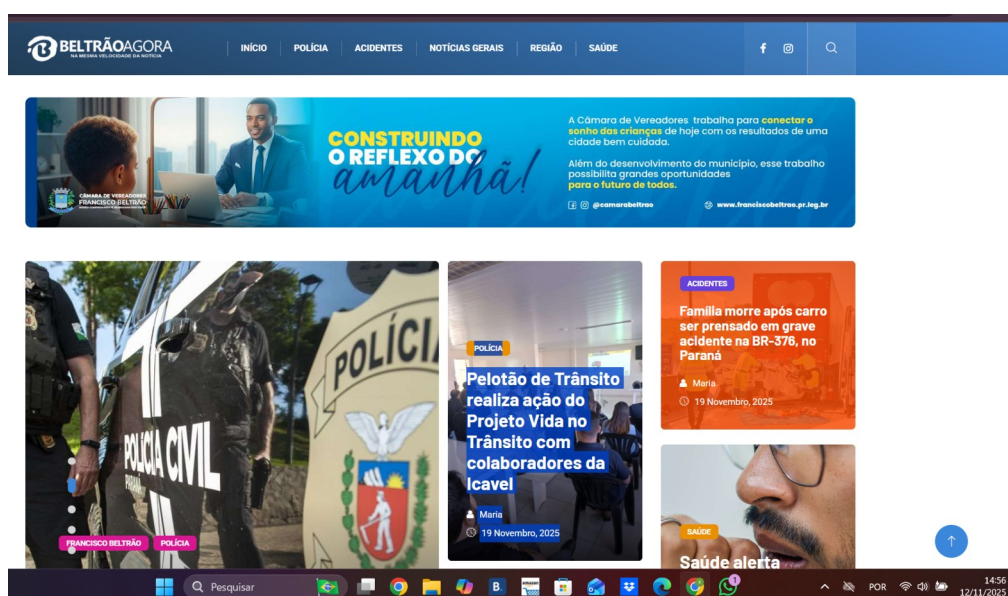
BELTRÃOAGORA
NA MESMA VELOCIDADE DA NOTÍCIA

INÍCIO POLÍCIA ACIDENTES NOTÍCIAS GERAIS REGIÃO SAÚDE

CONSTRUINDO O REFLEXO DO amanhã!

A Câmara de Vereadores trabalha para conectar o sonho das crianças de hoje com os resultados de uma cidade bem cuidada.

Além do desenvolvimento do município, esse trabalho possibilita grandes oportunidades para o futuro de todos.

@camarabeltrao www.franciscobeltrao.pr.leg.br

CÂMARA DE VEREADORES FRANCISCO BELTRÃO

POLÍCIA
POLICIA CIVIL
PARANÁ

FRANCISCO BELTRÃO POLÍCIA

POLÍCIA
Pelotão de Trânsito realiza ação do Projeto Vida no Trânsito com colaboradores da Icavel
Maria
19 Novembro, 2025

ACIDENTES
Família morre após carro ser prensado em grave acidente na BR-376, no Paraná
Maria
19 Novembro, 2025

SAÚDE
Saúde alerta

Pesquisar
POR
14:56
12/11/2025